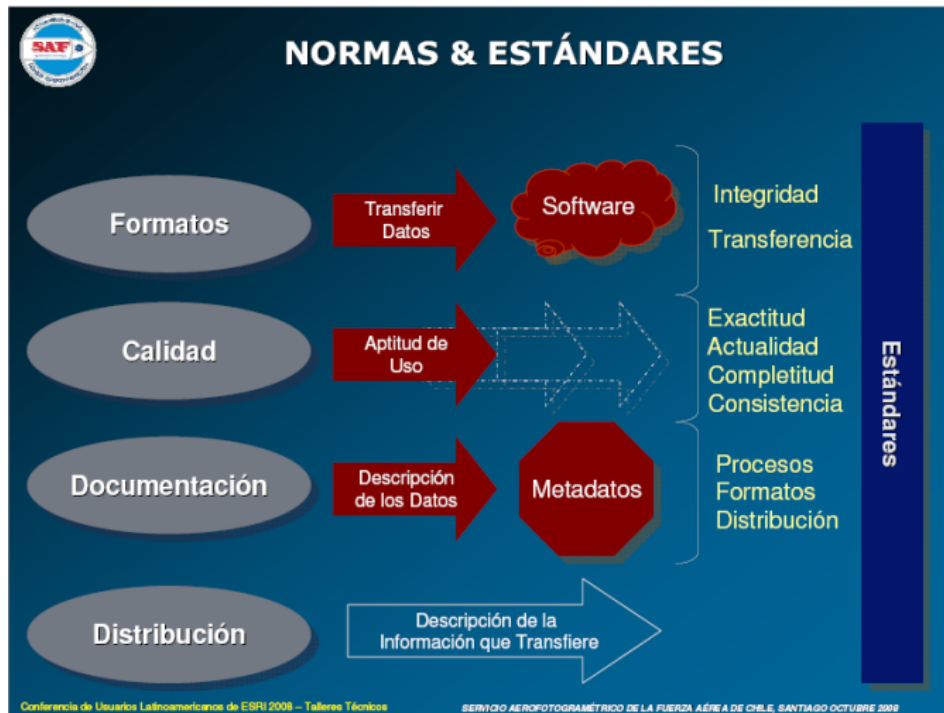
SAF

NORMAS & ESTÁNDARES

Formatos

Transferir Datos

Software

Integridad

Transferencia

Calidad

Aptitud de Uso

Exactitud
Actualidad
Completitud
Consistencia

Documentación

Descripción de los Datos

Metadatos

Procesos
Formatos
Distribución

Distribución

Descripción de la Información que Transfiere

Estándares

Conferencia de Usuarios Latinoamericanos de ESRI 2008 – Talleres Técnicos

SERVICIO AEROFOTOGRAMÉTRICO DE LA FUERZA AÉREA DE CHILE, SANTIAGO OCTUBRE 2008